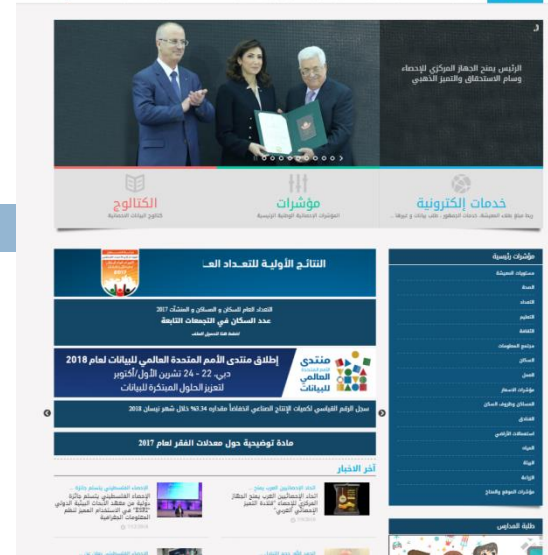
الرئيس يمنح الجهاز المركزي للإحصاء وسام الاستحقاق والتميز الذهبي

خدمات إلكترونية
ربط مرن طلب المعيشة، خدمات الجمهور، طلب بيانات و غيرها...

مؤشرات
المؤشرات الإحصائية الوطنية الرئيسية

الكتالوج
كتالوج البيانات الإحصائية

مؤشرات رئيسية
مستويات المعيشة
الصحة
التعداد
التعليم
الثقافة
مجتمع المعلومات
السكان
العمل
مؤشرات الأسعار
المساكن وظروف السكن
الصناعة
استخدامات الأراضي
البيئة
المياه
الزراعة
مؤشرات الموسم والمناخ

النتائج الأولية للتعداد العام

التعداد العام للسكان و المساكن و المنشآت 2017
عدد السكان في التجمعات التابعة

إطلاق منتدى الأمم المتحدة العالمي للبيانات لعام 2018
دبي، 22 - 24 تشرين الأول/أكتوبر
لتعزيز الحلول المبتكرة للبيانات
منتدى الأمم المتحدة العالمي للبيانات

سجل الرقم القياسي لكميات الإنتاج الصناعي انخفاضاً مقداره 0.34% خلال شهر نيسان 2018

مادة توضيحية حول معدلات الفقر لعام 2017

آخر الأخبار

اتحاد الإحصائيين العرب يمنح الجهاز المركزي للإحصاء "شهادة التميز الإحصائي الذهبي"

الإحصاء الفلسطيني يتسلم جائزة دولية من معهد الأبحاث البيئية الدولي "ESRI" في الاستخدام المتميز لنظم المعلومات الجغرافية

طلبة المدارس